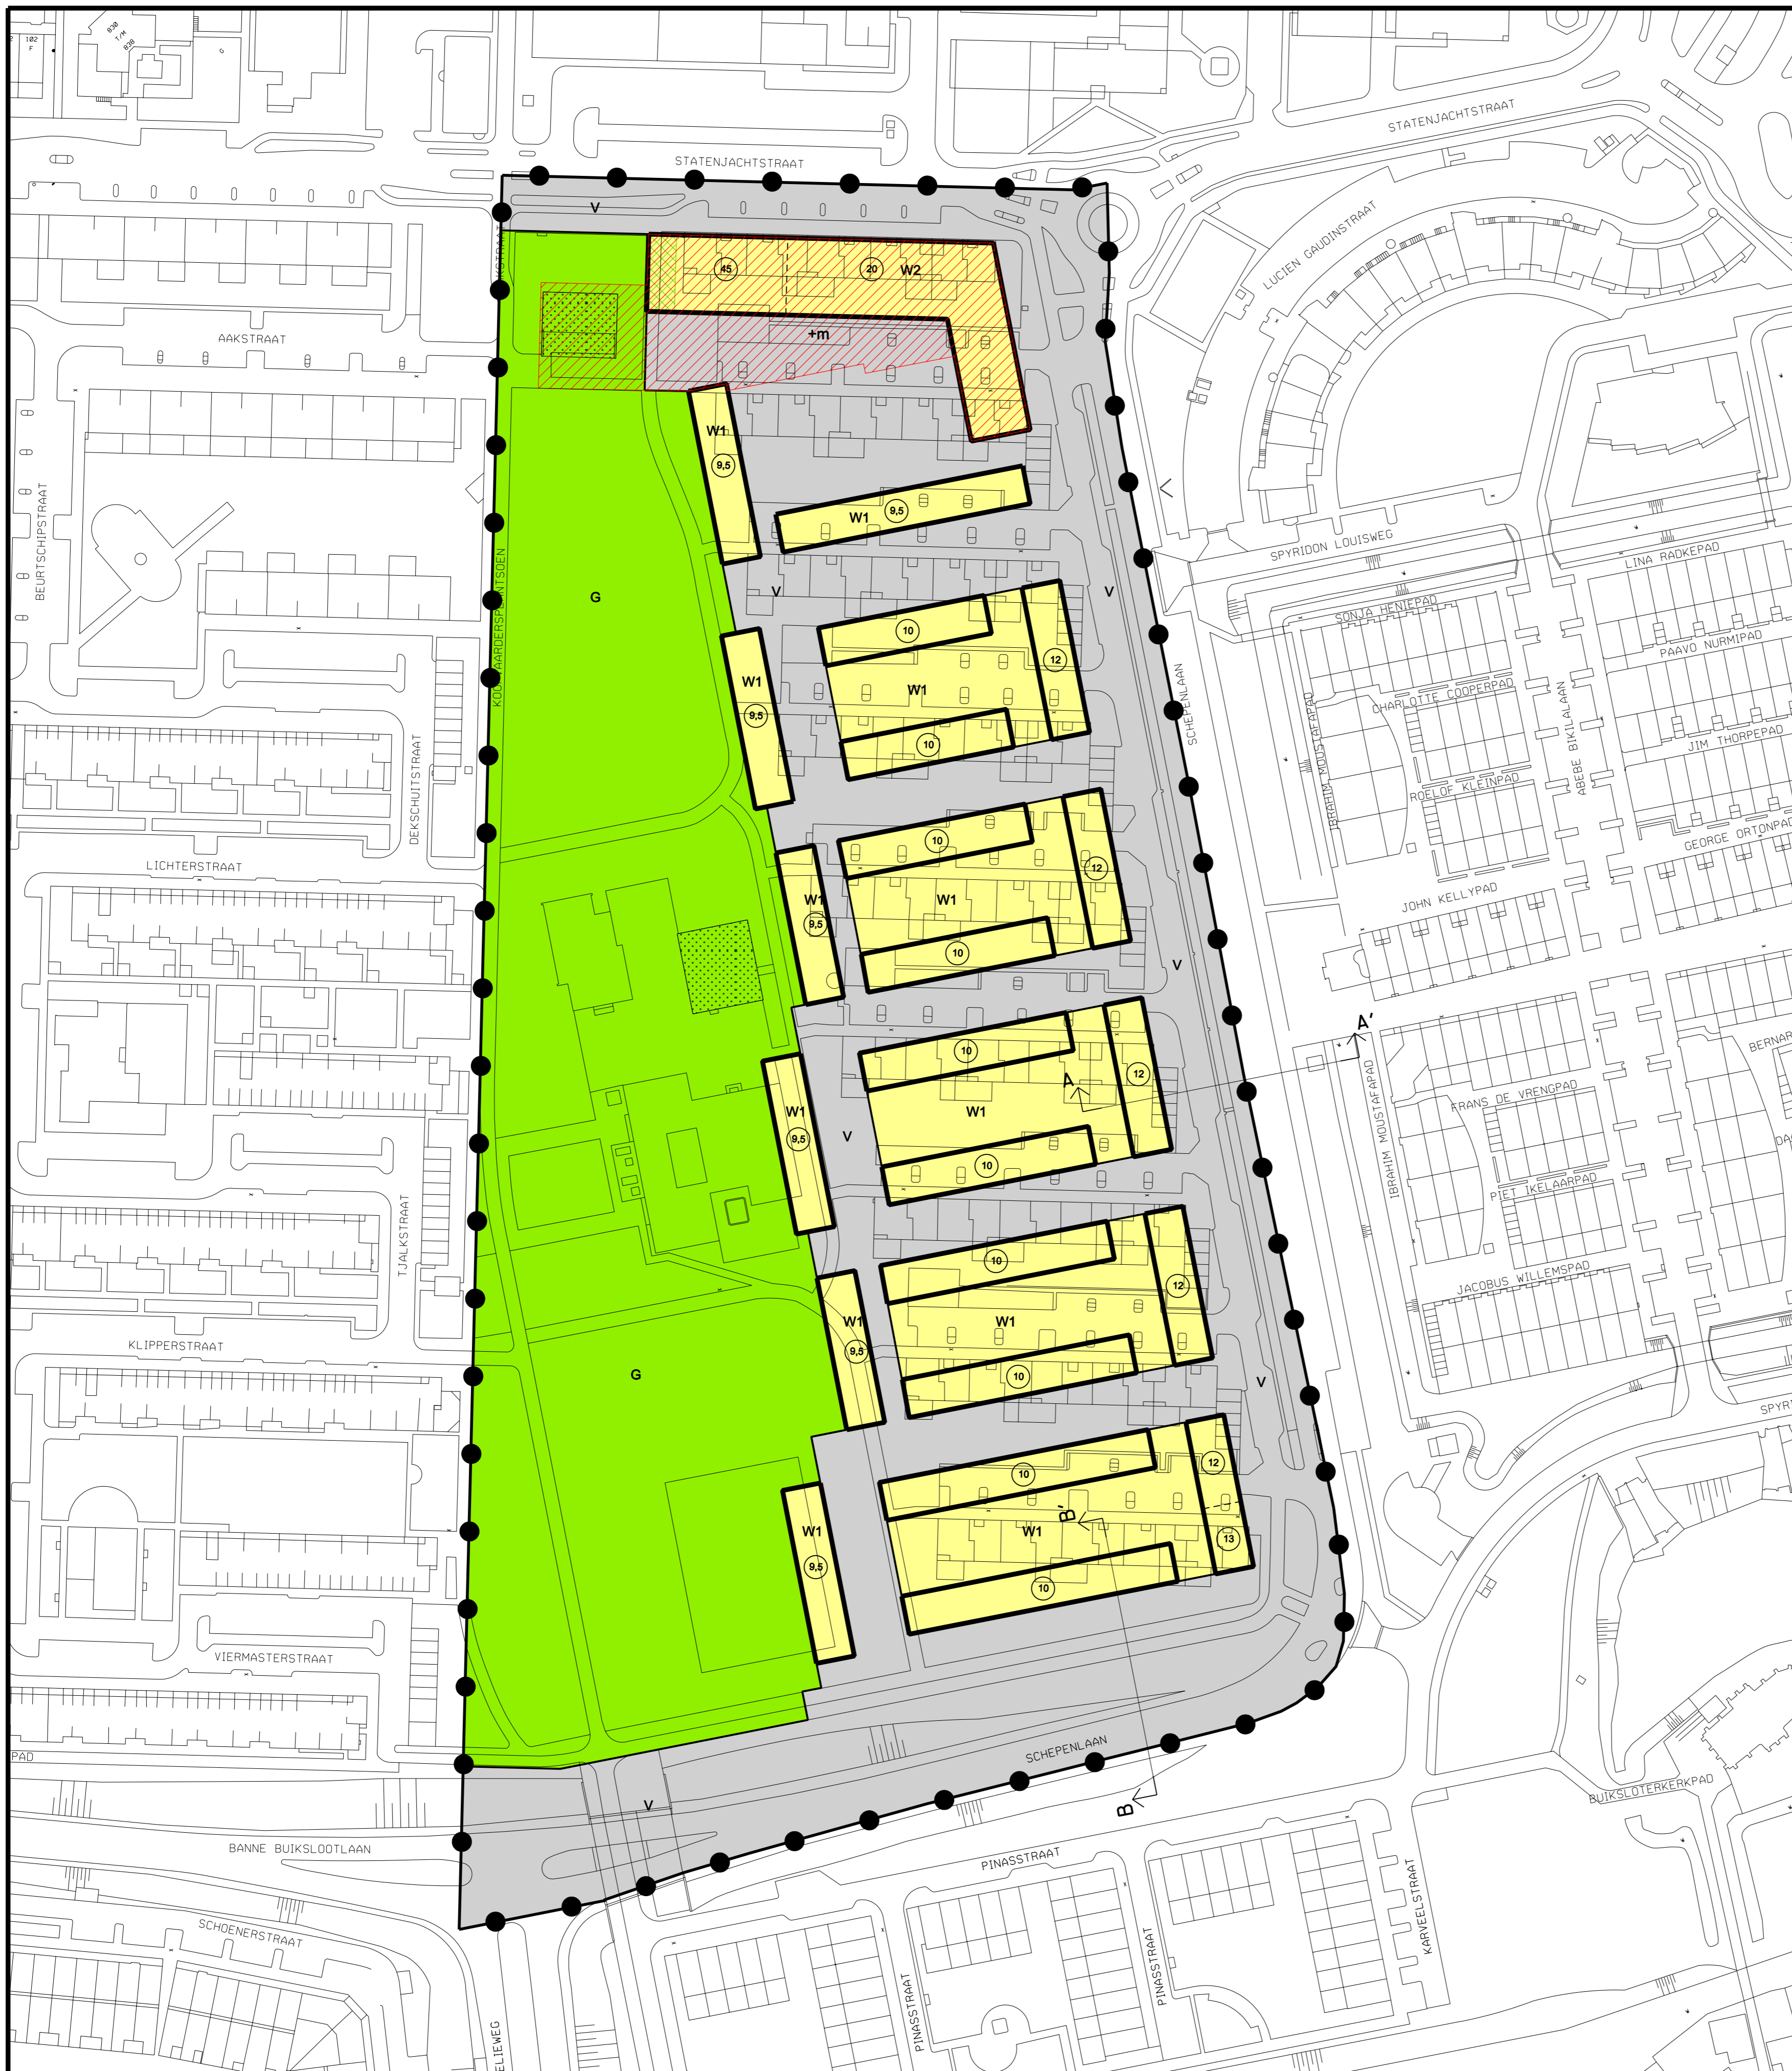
STATENJACHTSTRAAT
STATENJACHTSTRAAT
V
45
20
W2
+m
LUCIEN GAUDINSTRAAT
AAKSTRAAT
W1
9,5
W1
9,5
SPYRIDON LOUISWEG
LINA RADKEPAD
BEURTSCHIPSTRAAT
G
V
V
SONJA HENIEPAD
10
12
PAAVO NURMIPAD
W1
9,5
W1
10
SCHEPENLAAN
CHARLOTTE COOPERPAD
KOGGEVAARDERSPLANTSOEN
DEKSCHUITSTRAAT
IBRAHIM MOUSTAFAPAD
ABEBE BIKILALAAN
JIM THORPEPAD
ROELOF KLEINPAD
LICHTERSTRAAT
10
12
GEORGE ORTONPAD
W1
9,5
W1
JOHN KELLYPAD
10
V
A'
10
BERNAR
12
A
W1
9,5
V
W1
FRANS DE VRENGPAD
IBRAHIM MOUSTAFAPAD
10
PIET IKELAARPAD
TJALKSTRAAT
10
W1
9,5
W1
12
JACOBUS WILLEMSPAD
KLIPPERSTRAAT
10
G
V
SPYR
10
12
W1
9,5
B'
W1
13
10
VIERMASTERSTRAAT
PAD
SCHEPENLAAN
BUIKSLOTERKERKPAD
B
V
BANNE BUIKSLOOTLAAN
PINASSTRAAT
SCHOENERSTRAAT
KARVEELSTRAAT
PINASSTRAAT
PINASSTRAAT
ELIEWEG